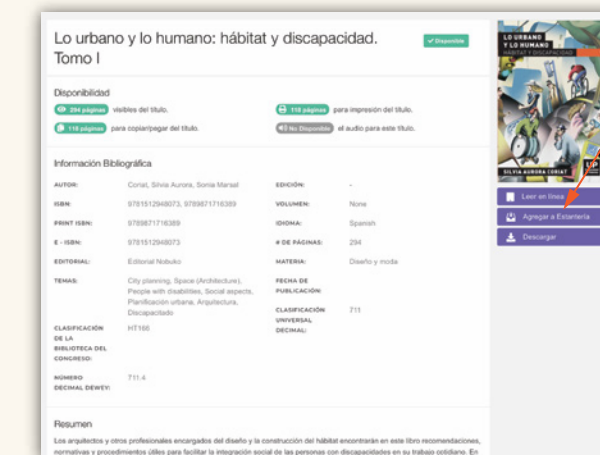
Lo urbano y lo humano: hábitat y discapacidad. Tomo I

✓ Disponible

Disponibilidad

294 páginas visibles del título.

118 páginas para impresión del título.

118 páginas para copiar/pegar del título.

No Disponible el audio para este título.

Información Bibliográfica

| AUTOR: | Coriat, Silvia Aurora, Sonia Marsal | EDICIÓN: | - |
|---|---|---|---|
| ISBN: | 9781512948073, 9789871716389 | VOLUMEN: | None |
| PRINT ISBN: | 9789871716389 | IDIOMA: | Spanish |
| E - ISBN: | 9781512948073 | # DE PÁGINAS: | 294 |
| EDITORIAL: | Editorial Nobuko | MATERIA: | Diseño y moda |
| TEMAS: | City planning, Space (Architecture), People with disabilities, Social aspects, Planificación urbana, Arquitectura, Discapacitado | FECHA DE PUBLICACIÓN: | |
| CLASIFICACIÓN DE LA BIBLIOTECA DEL CONGRESO: | HT166 | CLASIFICACIÓN UNIVERSAL DECIMAL: | 711 |
| NÚMERO DECIMAL DEWEY: | 711.4 | | |

Resumen

Los arquitectos y otros profesionales encargados del diseño y la construcción del hábitat encontrarán en este libro recomendaciones, normativas y procedimientos útiles para facilitar la integración social de las personas con discapacidades en su trabajo cotidiano. En

LO URBANO Y LO HUMANO
HÁBITAT Y DISCAPACIDAD

SILVIA AURORA CORIAT

Leer en línea

Agregar a Estantería

Descargar